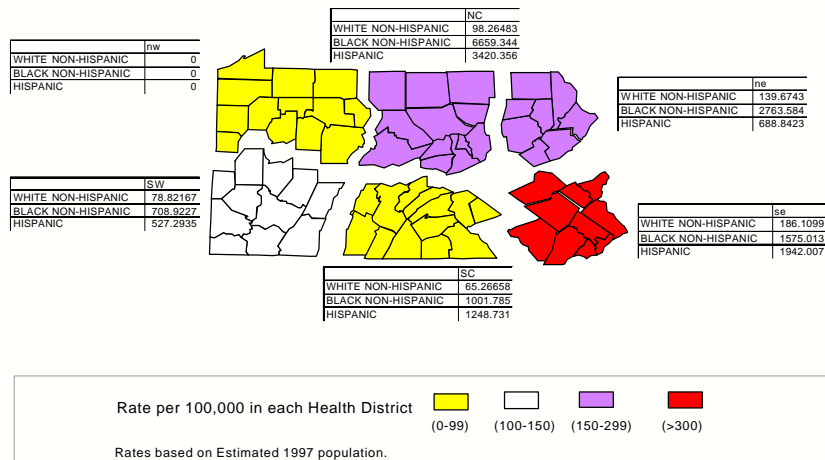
| | NC |
|---|---|
| WHITE NON-HISPANIC | 98.26483 |
| BLACK NON-HISPANIC | 6659.344 |
| HISPANIC | 3420.356 |

| | nw |
|---|---|
| WHITE NON-HISPANIC | 0 |
| BLACK NON-HISPANIC | 0 |
| HISPANIC | 0 |

| | ne |
|---|---|
| WHITE NON-HISPANIC | 139.6743 |
| BLACK NON-HISPANIC | 2763.584 |
| HISPANIC | 688.8423 |

| | SW |
|---|---|
| WHITE NON-HISPANIC | 78.82167 |
| BLACK NON-HISPANIC | 708.9227 |
| HISPANIC | 527.2935 |

| | se |
|---|---|
| WHITE NON-HISPANIC | 186.1099 |
| BLACK NON-HISPANIC | 1575.013 |
| HISPANIC | 1942.007 |

| | SC |
|---|---|
| WHITE NON-HISPANIC | 65.26658 |
| BLACK NON-HISPANIC | 1001.785 |
| HISPANIC | 1248.731 |

Rate per 100,000 in each Health District

(0-99) (100-150) (150-299) (>300)

Rates based on Estimated 1997 population.